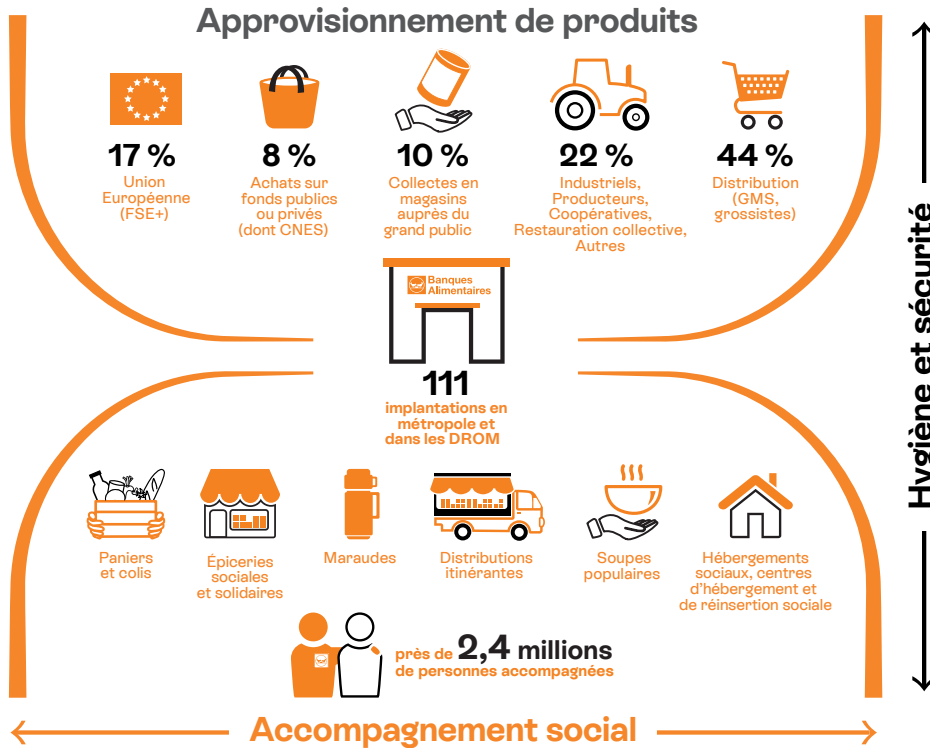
Approvisionnement de produits

17 %
Union Européenne (FSE+)

8 %
Achats sur fonds publics ou privés (dont CNES)

10 %
Collectes en magasins auprès du grand public

22 %
Industriels, Producteurs, Coopératives, Restauration collective, Autres

44 %
Distribution (GMS, grossistes)

Banques Alimentaires

111
implantations en métropole et dans les DROM

Paniers et colis

Épiceries sociales et solidaires

Maraudes

Distributions itinérantes

Soupes populaires

Hébergements sociaux, centres d'hébergement et de réinsertion sociale

près de 2,4 millions de personnes accompagnées

Accompagnement social

Hygiène et sécurité